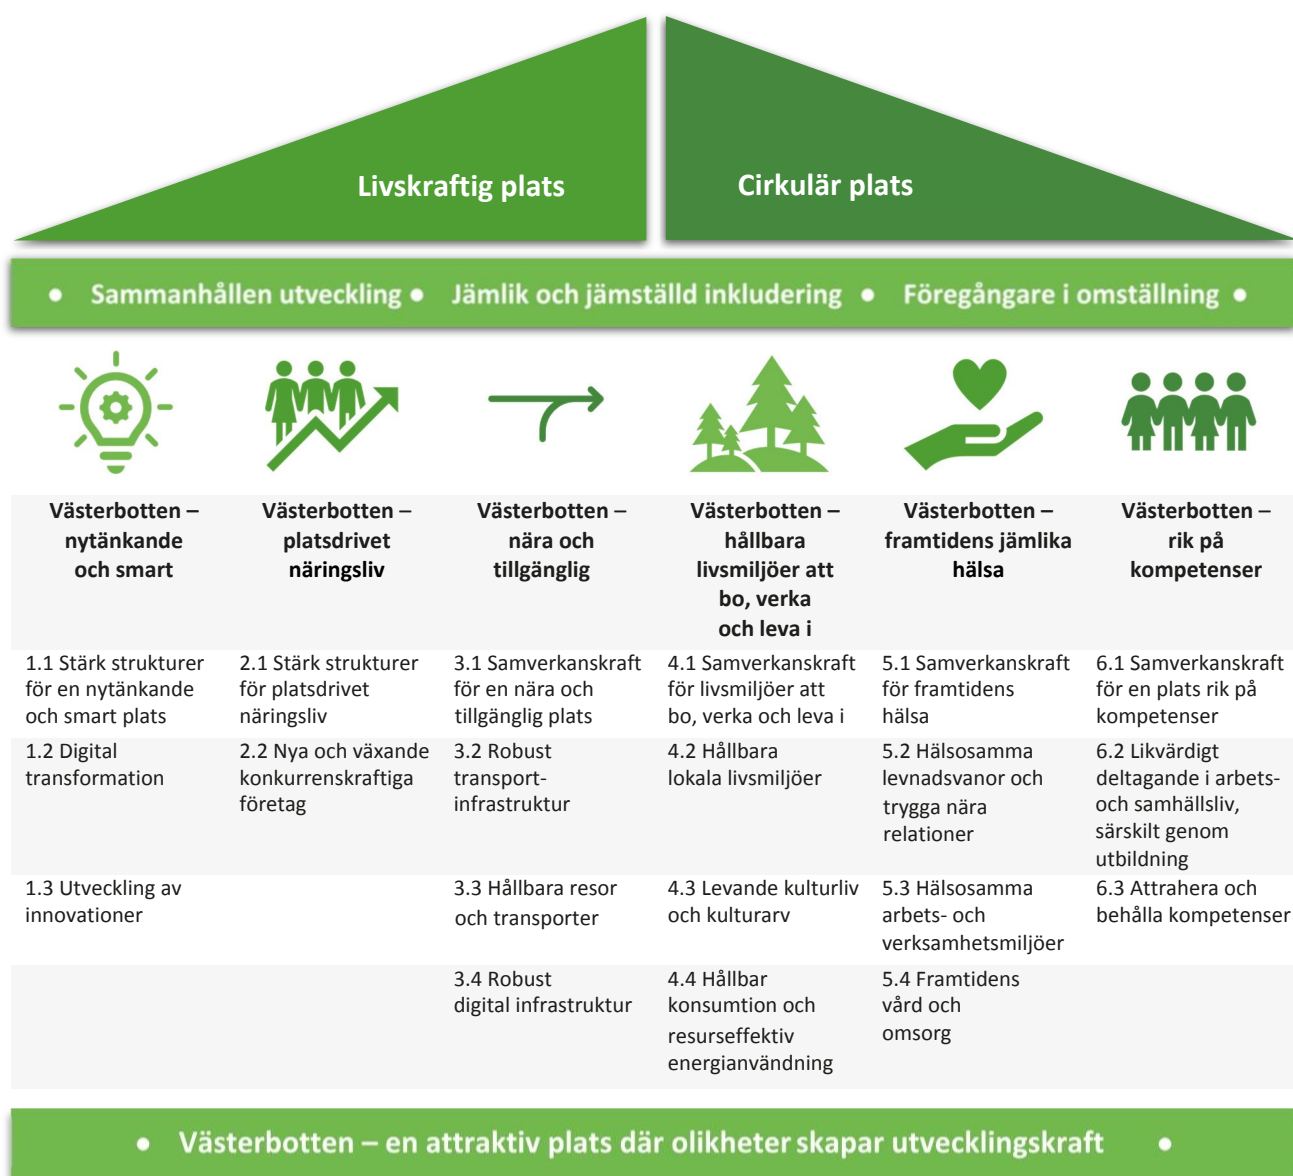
Livskraftig plats

Cirkulär plats

• Sammanhållen utveckling • Jämlik och jämställd inkludering • Föregångare i omställning •

| Västerbotten – nytänkande och smart | Västerbotten – platsdrivet näringsliv | Västerbotten – nära och tillgänglig | Västerbotten – hållbara livsmiljöer att bo, verka och leva i | Västerbotten – framtidens jämlika hälsa | Västerbotten – rik på kompetenser |
|---|---|---|---|---|---|
| 1.1 Stärk strukturer för en nytänkande och smart plats | 2.1 Stärk strukturer för platsdrivet näringsliv | 3.1 Samverkanskraft för en nära och tillgänglig plats | 4.1 Samverkanskraft för livsmiljöer att bo, verka och leva i | 5.1 Samverkanskraft för framtidens hälsa | 6.1 Samverkanskraft för en plats rik på kompetenser |
| 1.2 Digital transformation | 2.2 Nya och växande konkurrenskraftiga företag | 3.2 Robust transport-infrastruktur | 4.2 Hållbara lokala livsmiljöer | 5.2 Hälsosamma levnadsvanor och trygga nära relationer | 6.2 Likvärdigt deltagande i arbets- och samhällsliv, särskilt genom utbildning |
| 1.3 Utveckling av innovationer | | 3.3 Hållbara resor och transporter | 4.3 Levande kulturliv och kulturarv | 5.3 Hälsosamma arbets- och verksamhetsmiljöer | 6.3 Attrahera och behålla kompetenser |
| | | 3.4 Robust digital infrastruktur | 4.4 Hållbar konsumtion och resurseffektiv energianvändning | 5.4 Framtidens vård och omsorg | |

• Västerbotten – en attraktiv plats där olikheter skapar utvecklingskraft •